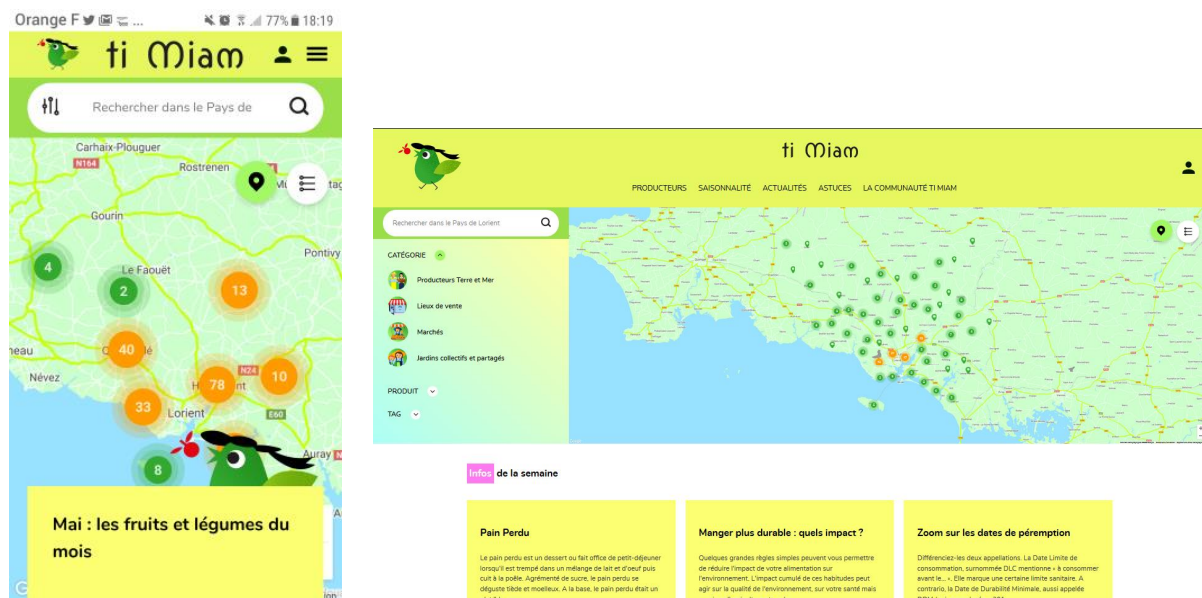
Orange F ... 77% 18:19

ti Miam

Rechercher dans le Pays de

Carhaix-Plouguer
N164
Rostrenen
Gourin
Pontivy
Le Faouët
4
2
13
40
Névez
N24
78
10
33
Lorient
E60
Auray
8

Mai : les fruits et légumes du mois

ti Miam

PRODUCTEURS SAISONNALITÉ ACTUALITÉS ASTUCES LA COMMUNAUTÉ TI MIAM

Rechercher dans le Pays de Lorient

CATÉGORIE

Producteurs Terre et Mer

Lieux de vente

Marchés

Jardins collectifs et partagés

PRODUIT

TAG

Infos de la semaine

Pain Perdu

Le pain perdu est un dessert ou fait office de petit-déjeuner lorsqu'il est trempé dans un mélange de lait et d'oeuf puis cuit à la poêle. Agrémenté de sucre, le pain perdu se déguste tiède et moelleux. A la base, le pain perdu était un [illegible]

Manger plus durable : quels impact ?

Quelques grandes règles simples peuvent vous permettre de réduire l'impact de votre alimentation sur l'environnement. L'impact cumulé de ces habitudes peut agir sur la qualité de l'environnement, sur votre santé mais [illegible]

Zoom sur les dates de péremption

Différenciez-les deux appellations. La Date Limite de consommation, surnommée DLC mentionne « à consommer avant le... ». Elle marque une certaine limite sanitaire. A contrario, la Date de Durabilité Minimale, aussi appelée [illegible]